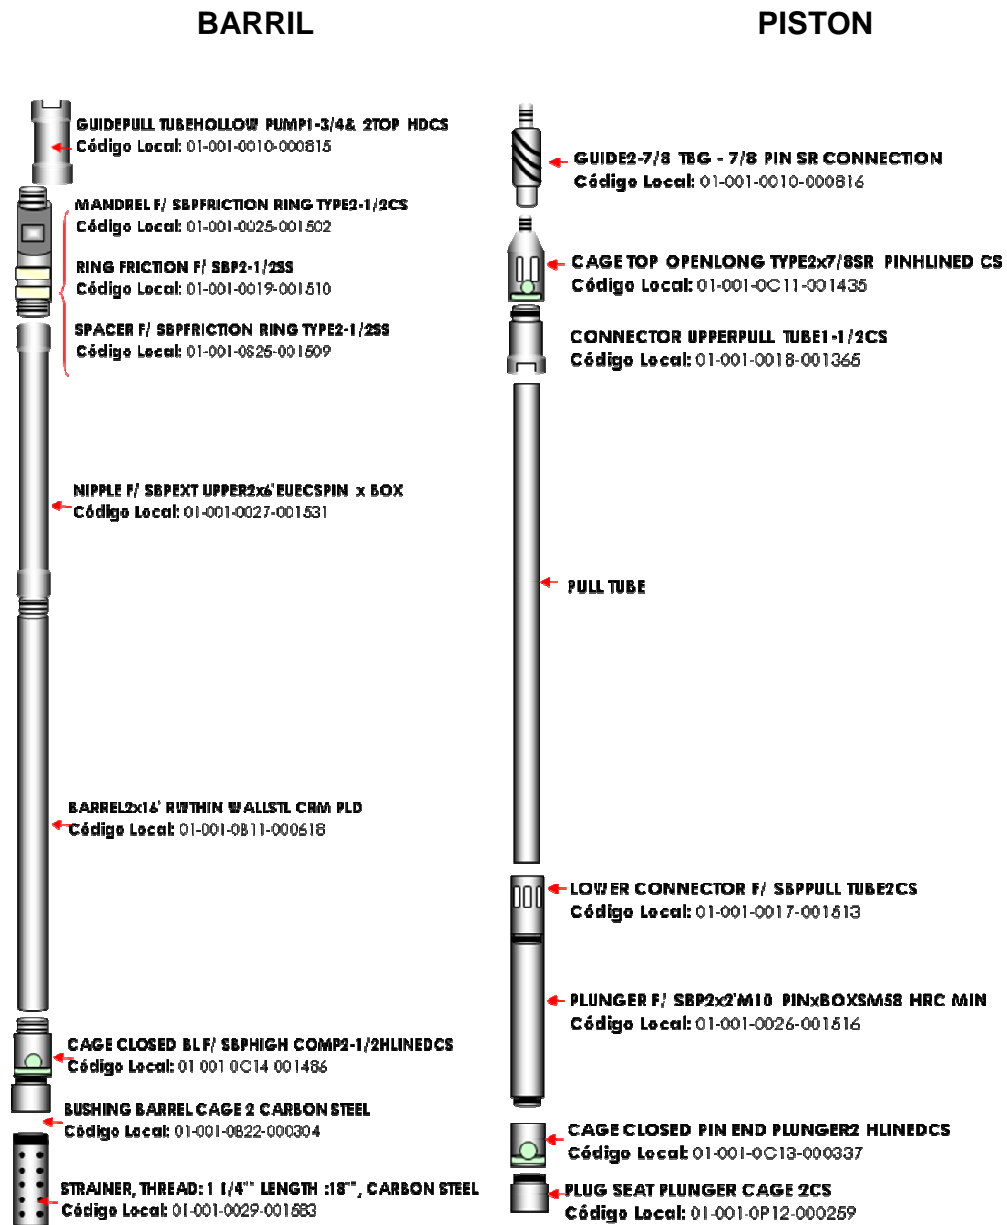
BARRIL

GUIDEPULL TUBEHOLLOW PUMP1-3/4& 2TOP HDCS
Código Local: 01-001-0010-000815

MANDREL F/ SBPFRICTION RING TYPE2-1/2CS
Código Local: 01-001-0025-001502

RING FRICTION F/ SBP2-1/2SS
Código Local: 01-001-0019-001510

SPACER F/ SBPFRICTION RING TYPE2-1/2SS
Código Local: 01-001-0S25-001509

NIPPLE F/ SBPEXT UPPER2x6'EUECSPIN x BOX
Código Local: 01-001-0027-001531

BARREL2x16' RWTHIN WALLSTL CRM PLD
Código Local: 01-001-0B11-000618

CAGE CLOSED BL F/ SBPHIGH COMP2-1/2HLINEDCS
Código Local: 01 001 0C14 001486

BUSHING BARREL CAGE 2 CARBON STEEL
Código Local: 01-001-0B22-000304

STRAINER, THREAD: 1 1/4"" LENGTH :18"", CARBON STEEL
Código Local: 01-001-0029-001583

PISTON

GUIDE2-7/8 TBG - 7/8 PIN SR CONNECTION
Código Local: 01-001-0010-000816

CAGE TOP OPENLONG TYPE2x7/8SR PINHLINED CS
Código Local: 01-001-0C11-001435

CONNECTOR UPPERPULL TUBE1-1/2CS
Código Local: 01-001-0018-001365

PULL TUBE

LOWER CONNECTOR F/ SBPPULL TUBE2CS
Código Local: 01-001-0017-001513

PLUNGER F/ SBP2x2'M10 PINxBOXSM58 HRC MIN
Código Local: 01-001-0026-001516

CAGE CLOSED PIN END PLUNGER2 HLINEDCS
Código Local: 01-001-0C13-000337

PLUG SEAT PLUNGER CAGE 2CS
Código Local: 01-001-0P12-000259